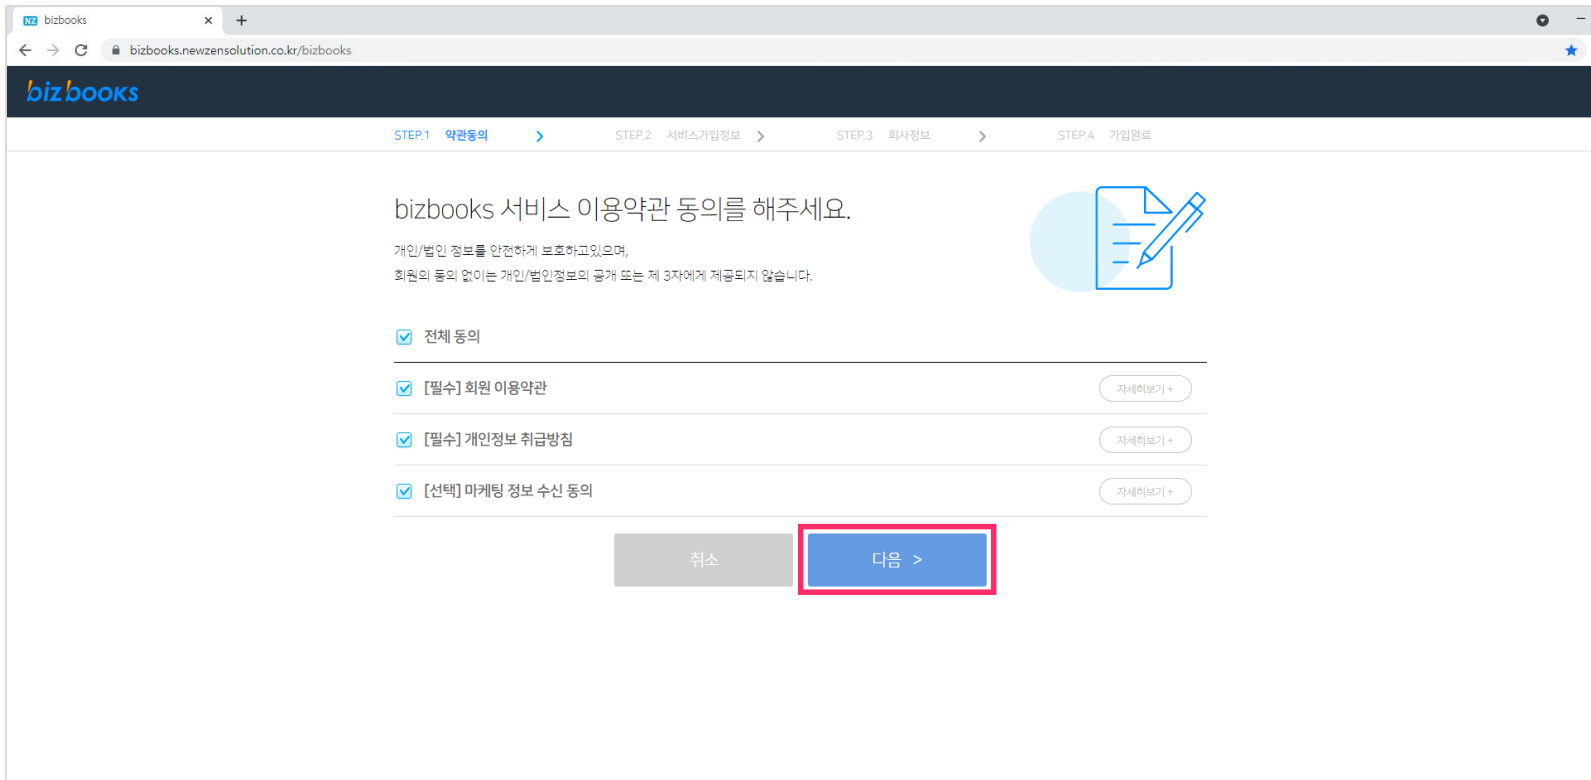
NZ bizbooks ×

bizbooks.newzensolution.co.kr/bizbooks

bizbooks

STEP.1 약관동의 > STEP.2 서비스가입정보 > STEP.3 회사정보 > STEP.4 가입완료

bizbooks 서비스 이용약관 동의를 해주세요.

개인/법인 정보를 안전하게 보호하고있으며,
회원의 동의 없이는 개인/법인정보의 공개 또는 제 3자에게 제공되지 않습니다.

전체 동의

[필수] 회원 이용약관 자세히보기 +

[필수] 개인정보 취급방침 자세히보기 +

[선택] 마케팅 정보 수신 동의 자세히보기 +

취소

다음 >